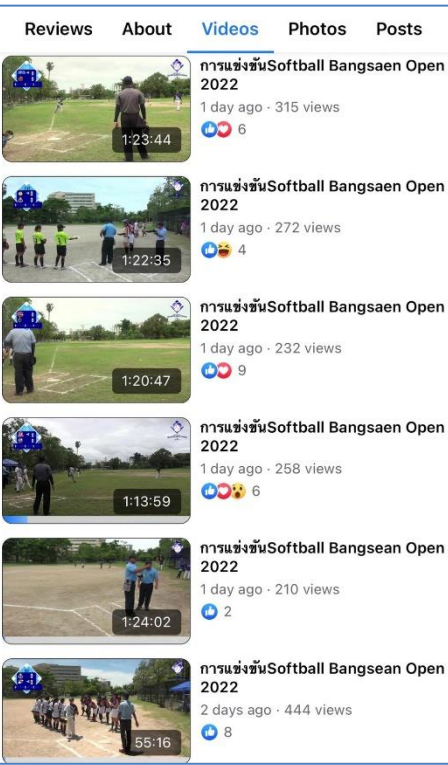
Reviews About Videos Photos Posts

1:23:44
การแข่งขันSoftball Bangsaen Open 2022
1 day ago · 315 views
6

1:22:35
การแข่งขันSoftball Bangsaen Open 2022
1 day ago · 272 views
4

1:20:47
การแข่งขันSoftball Bangsaen Open 2022
1 day ago · 232 views
9

1:13:59
การแข่งขันSoftball Bangsaen Open 2022
1 day ago · 258 views
6

1:24:02
การแข่งขันSoftball Bangsean Open 2022
1 day ago · 210 views
2

55:16
การแข่งขันSoftball Bangsean Open 2022
2 days ago · 444 views
8